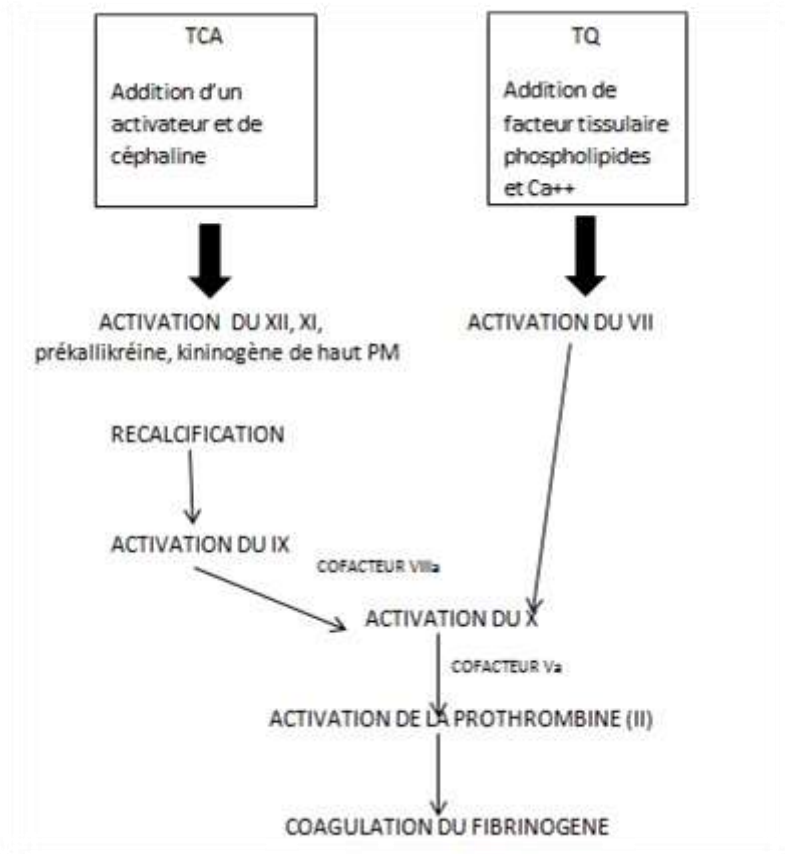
TCA

Addition d'un activateur et de céphaline

TQ

Addition de facteur tissulaire phospholipides et Ca++

ACTIVATION DU XII, XI, prékallikréine, kininogène de haut PM

ACTIVATION DU VII

RECALCIFICATION

ACTIVATION DU IX

COFACTEUR VIIIa

ACTIVATION DU X

COFACTEUR Va

ACTIVATION DE LA PROTHROMBINE (II)

COAGULATION DU FIBRINOGENE